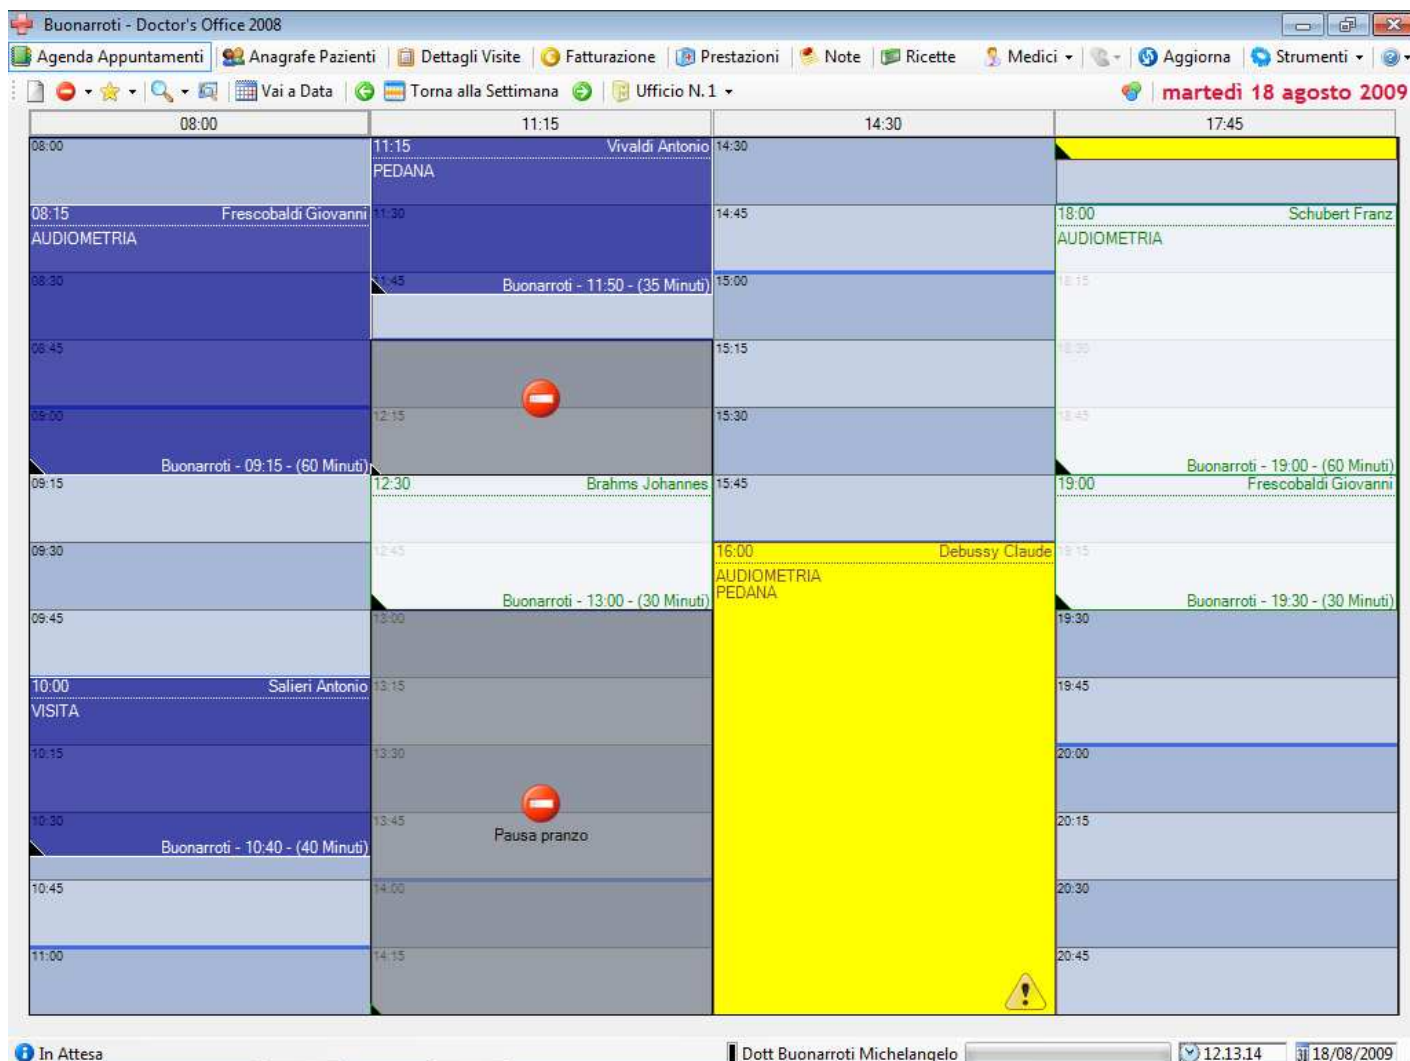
Buonarroti - Doctor's Office 2008

Agenda Appuntamenti | Anagrafe Pazienti | Dettagli Visite | Fatturazione | Prestazioni | Note | Ricette | Medici | Aggiorna | Strumenti

Vai a Data | Torna alla Settimana | Ufficio N.1 | martedì 18 agosto 2009

| 08:00 | 11:15 | 14:30 | 17:45 |
|---|---|---|---|
| 08:00 | 11:15 Vivaldi Antonio PEDANA | 14:30 | |
| 08:15 Frescobaldi Giovanni AUDIOMETRIA | 11:30 | 14:45 | 18:00 Schubert Franz AUDIOMETRIA |
| 08:30 | 11:45 Buonarroti - 11:50 - (35 Minuti) | 15:00 | 18:15 |
| 08:45 | | 15:15 | 18:30 |
| 09:00 Buonarroti - 09:15 - (60 Minuti) | 12:15 | 15:30 | 18:45 Buonarroti - 19:00 - (60 Minuti) |
| 09:15 | 12:30 Brahms Johannes | 15:45 | 19:00 Frescobaldi Giovanni |
| 09:30 | 12:45 Buonarroti - 13:00 - (30 Minuti) | 16:00 Debussy Claude AUDIOMETRIA PEDANA | 19:15 Buonarroti - 19:30 - (30 Minuti) |
| 09:45 | 13:00 | | 19:30 |
| 10:00 Salieri Antonio VISITA | 13:15 | | 19:45 |
| 10:15 | 13:30 | | 20:00 |
| 10:30 Buonarroti - 10:40 - (40 Minuti) | 13:45 Pausa pranzo | | 20:15 |
| 10:45 | 14:00 | | 20:30 |
| 11:00 | 14:15 | | 20:45 |

In Attesa | Dott Buonarroti Michelangelo | 12.13.14 | 18/08/2009